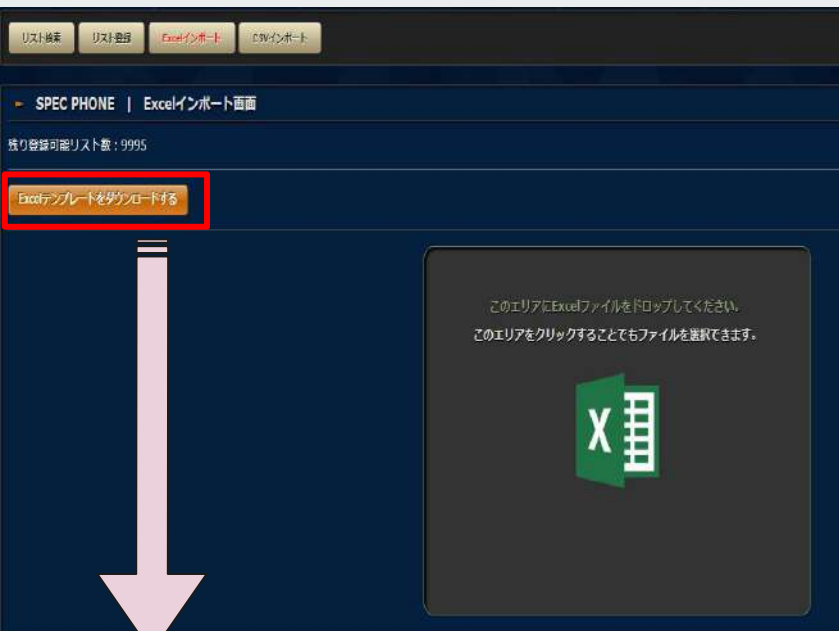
リスト検索 リスト登録 Excelインポート CSVインポート

SPEC PHONE | Excelインポート画面

残り登録可能リスト数：9995

Excelテンプレートをダウンロードする

このエリアにExcelファイルをドロップしてください。
このエリアをクリックすることでもファイルを選択できます。

X